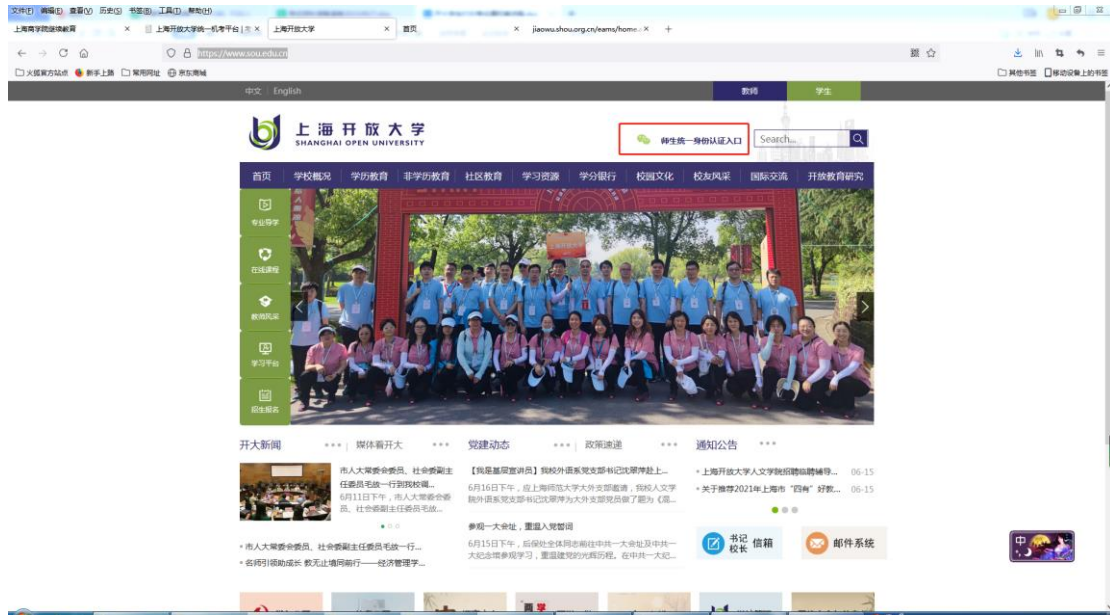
文件(F) 编辑(E) 查看(V) 历史(S) 书签(B) 工具(T) 帮助(H)

上海商学院继续教育 × 上海开放大学统一机考平台 × 上海开放大学 × 首页 × jiaowu.shou.org.cn/eams/home... × +

https://www.sou.edu.cn

火狐官方站点 新手上路 常用网址 京东商城 其他书签 移动设备上的书签

中文 | English 教师 学生

上海开放大学
SHANGHAI OPEN UNIVERSITY

师生统一身份认证入口 Search...

首页 学校概况 学历教育 非学历教育 社区教育 学习资源 学分银行 校园文化 校友风采 国际交流 开放教育研究

专业导学
在线课程
教师风采
学习平台
招生报名

开大新闻 ••• | 媒体看开大 •••

市人大常委会委员、社会委副主任委员毛放一行到我校调...
6月11日下午，市人大常委会委员、社会委副主任委员毛放...

• 市人大常委会委员、社会委副主任委员毛放一行...
• 名师引领助成长 教无止境向前行——经济管理学...

党建动态 ••• | 政策速递 •••

【我是基层宣讲员】我校外语系党支部书记沈翠萍赴上...
6月16日下午，应上海师范大学大外支部邀请，我校人文学院外语系党支部书记沈翠萍为大外支部党员做了题为《高...

参观一大会址，重温入党誓词
6月15日下午，后保处全体同志前往中共一大会址及中共一大纪念馆参观学习，重温建党的光辉历程。在中共一大纪...

通知公告 •••

• 上海开放大学人文学院招聘临聘辅导... 06-15
• 关于推荐2021年上海市“四有”好教... 06-15

书记校长信箱
邮件系统